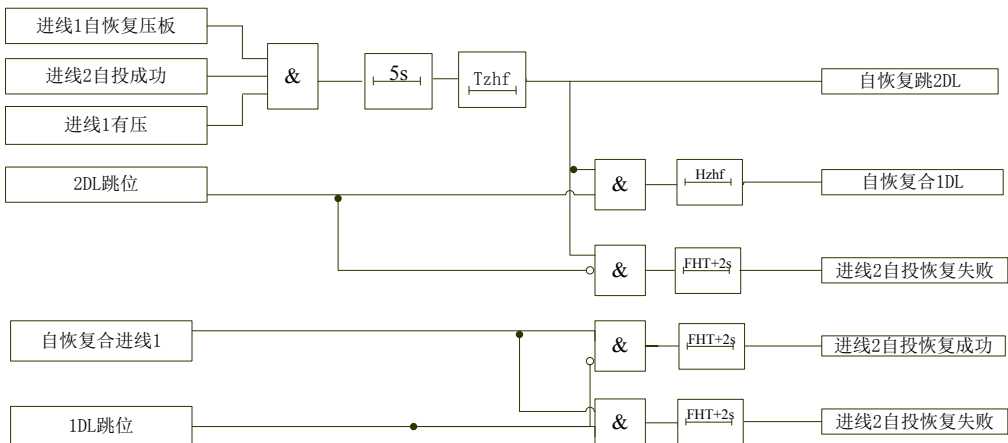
进线1自恢复压板

进线2自投成功

进线1有压

&

5s

Tzhf

自恢复跳2DL

2DL跳位

&

Hzhf

自恢复合1DL

&

FHT+2s

进线2自投恢复失败

自恢复合进线1

&

FHT+2s

进线2自投恢复成功

1DL跳位

&

FHT+2s

进线2自投恢复失败